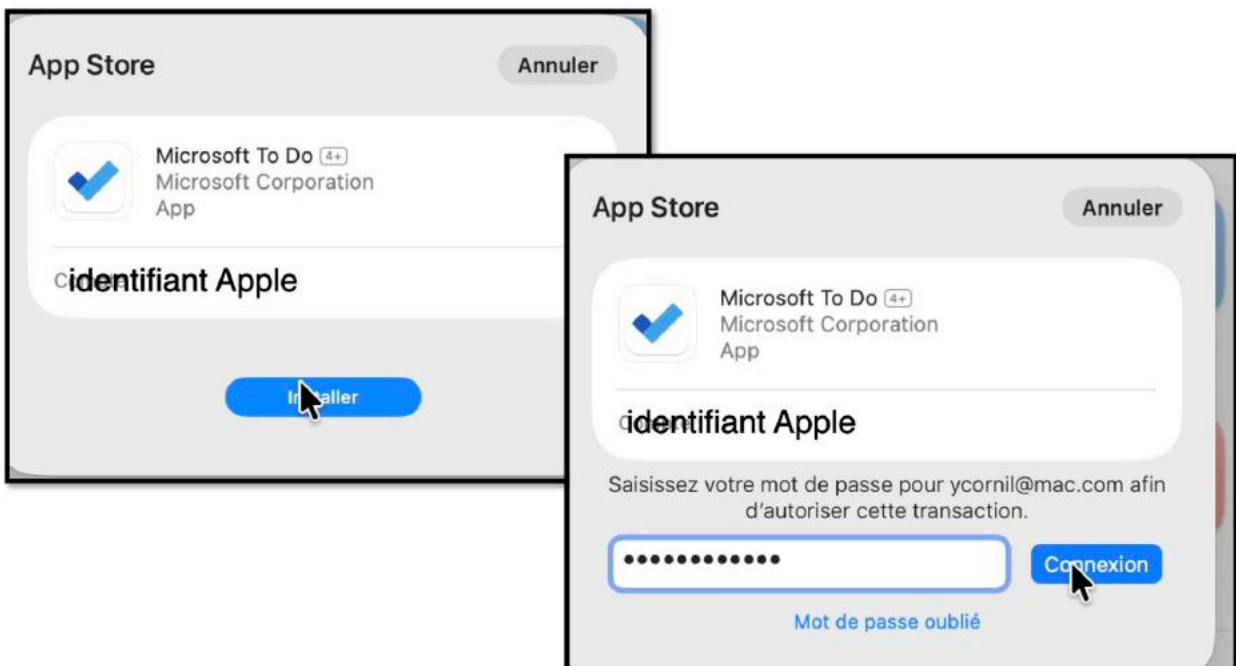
App Store

Annuler

Microsoft To Do 4+
Microsoft Corporation
App

identifiant Apple

In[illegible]aller

App Store

Annuler

Microsoft To Do 4+
Microsoft Corporation
App

identifiant Apple

Saisissez votre mot de passe pour ycornil@mac.com afin d'autoriser cette transaction.

••••••••••••

Connexion

Mot de passe oublié